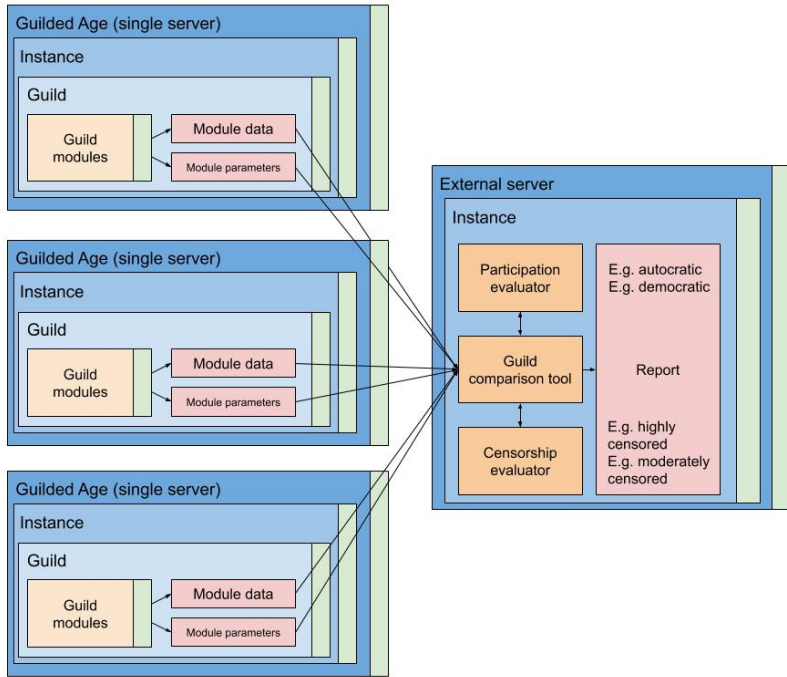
Guilded Age (single server)

Instance

Guild

Guild modules

Module data

Module parameters

Guilded Age (single server)

Instance

Guild

Guild modules

Module data

Module parameters

Guilded Age (single server)

Instance

Guild

Guild modules

Module data

Module parameters

External server

Instance

Participation evaluator

Guild comparison tool

Censorship evaluator

E.g. autocratic
E.g. democratic

Report

E.g. highly censored
E.g. moderately censored